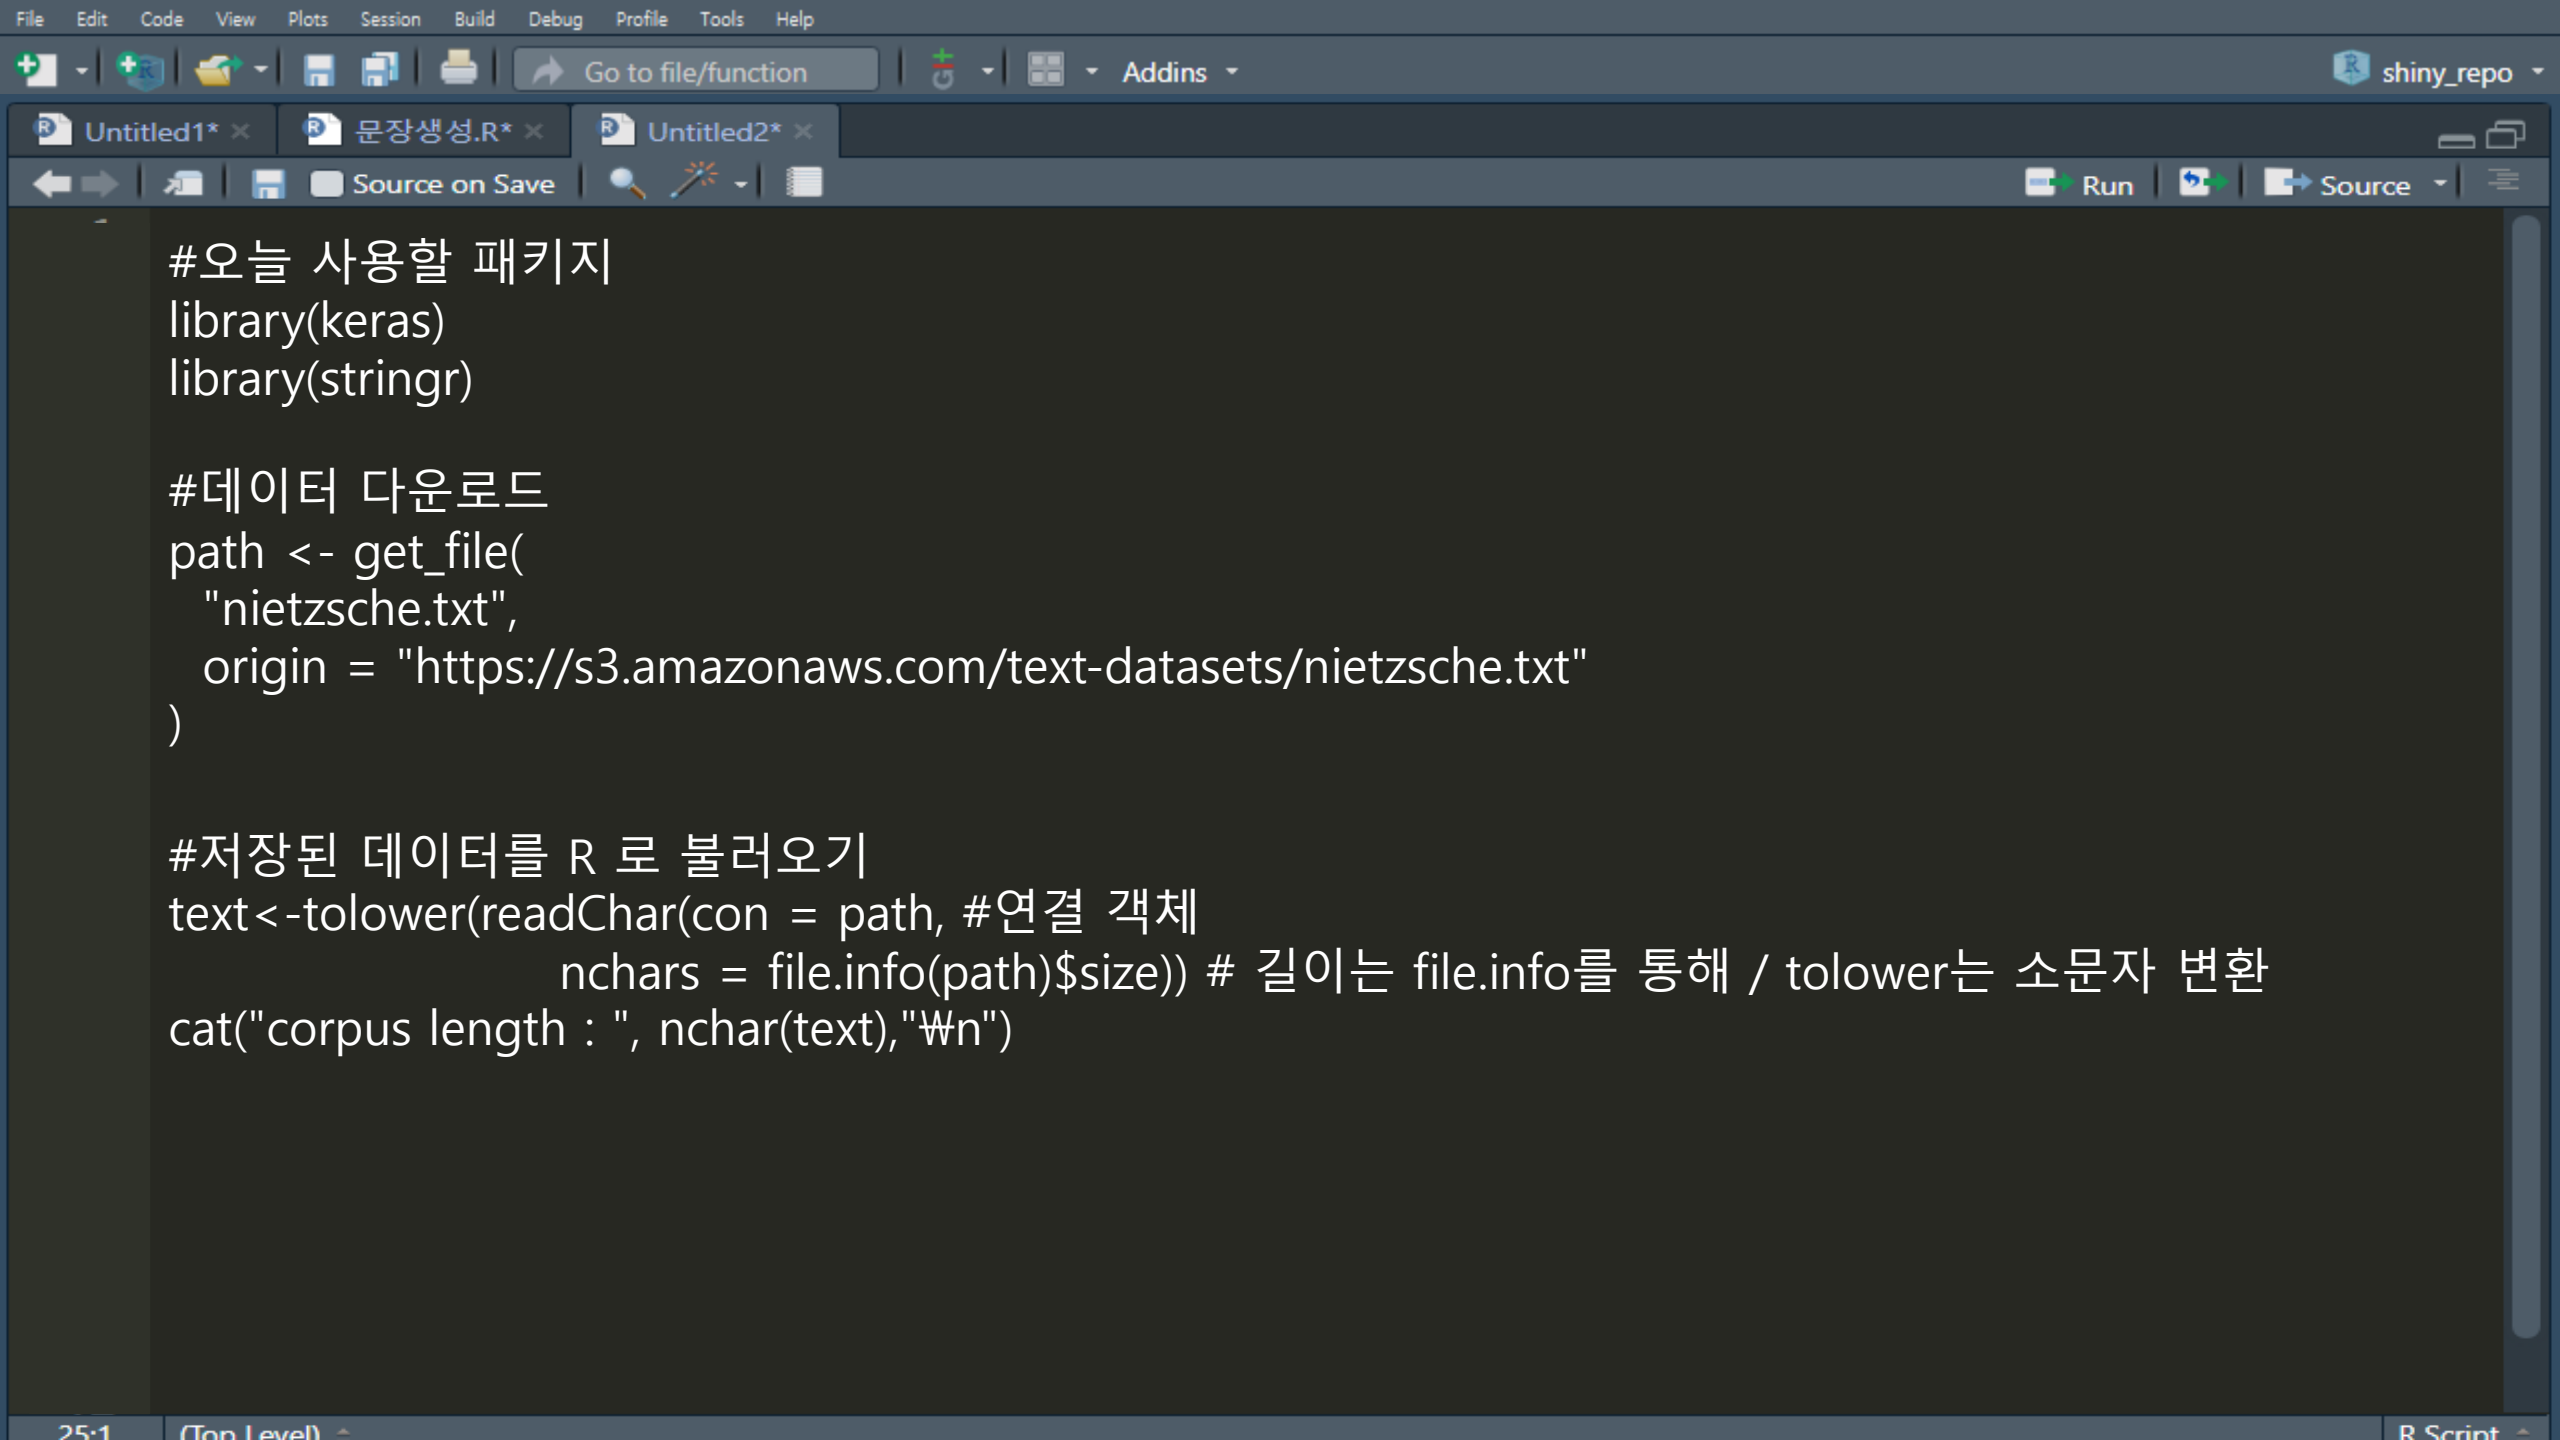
File Edit Code View Plots Session Build Debug Profile Tools Help

Go to file/function Addins shiny_repo

Untitled1* 문장생성.R* Untitled2*

Source on Save Run Source

#오늘 사용할 패키지
library(keras)
library(stringr)

#데이터 다운로드
path <- get_file(
  "nietzsche.txt",
  origin = "https://s3.amazonaws.com/text-datasets/nietzsche.txt"
)

#저장된 데이터를 R 로 불러오기
text<-tolower(readChar(con = path, #연결 객체
                       nchars = file.info(path)$size)) # 길이는 file.info를 통해 / tolower는 소문자 변환
cat("corpus length : ", nchar(text),"₩n")

25:1 (Top Level) R Script